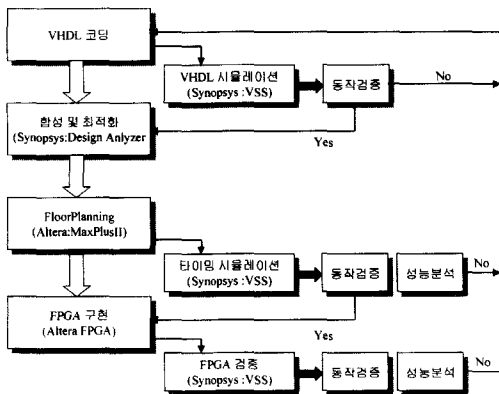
VHDL 코딩

VHDL 시뮬레이션
(Synopsys :VSS)

동작검증

No

합성 및 최적화
(Synopsys:Design Anlyzer)

Yes

FloorPlanning
(Altera:MaxPlusII)

타이밍 시뮬레이션
(Synopsys :VSS)

동작검증

성능분석

No

FPGA 구현
(Altera FPGA)

Yes

FPGA 검증
(Synopsys :VSS)

동작검증

성능분석

No